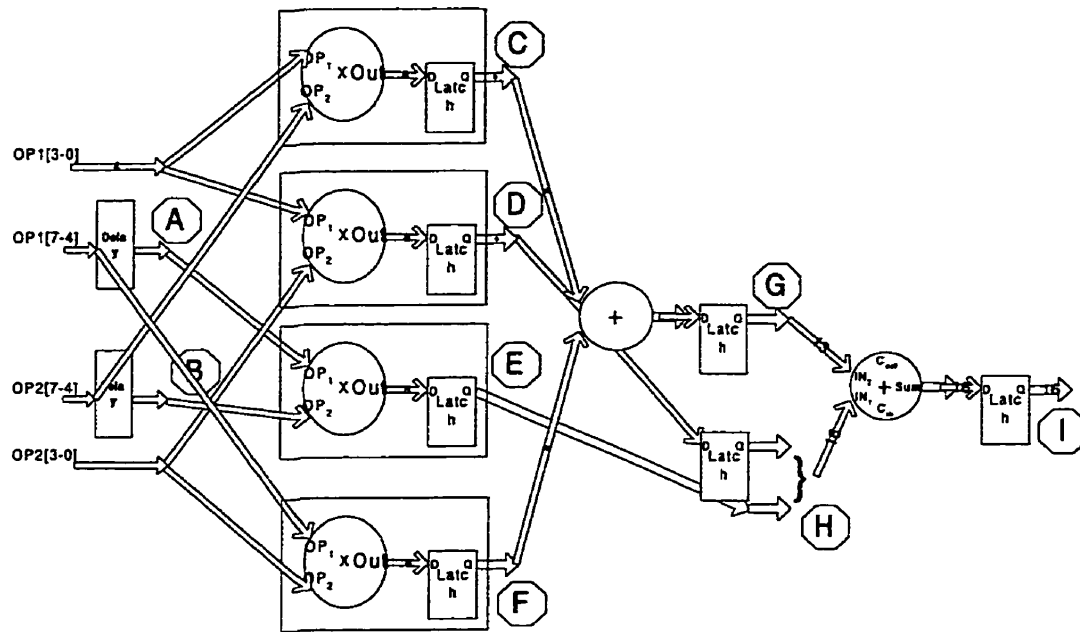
OP1[3-0]
OP1[7-4]
OP2[7-4]
OP2[3-0]
Dela y
Dela y
A
B
OP1 x Out OP2
D Latc Q h
C
OP1 x Out OP2
D Latc Q h
D
OP1 x Out OP2
D Latc Q h
E
OP1 x Out OP2
D Latc Q h
F
+
D Latc Q h
G
D Latc Q h
H
IN2 IN1 $C_{out}$ + Sum $C_{in}$
D Latc Q h
I